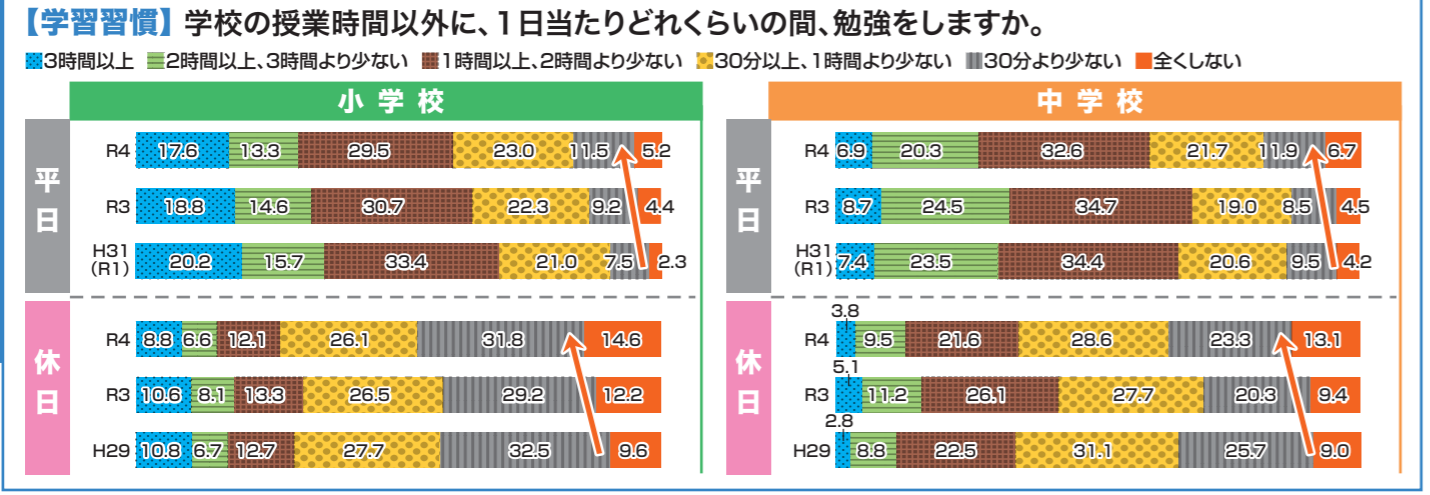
【学習習慣】学校の授業時間以外に、1日当たりどれくらいの間、勉強をしますか。

3時間以上　2時間以上、3時間より少ない　1時間以上、2時間より少ない　30分以上、1時間より少ない　30分より少ない　全くしない

小学校

平日

| | | | | | | |
|---|---|---|---|---|---|---|
| R4 | 17.6 | 13.3 | 29.5 | 23.0 | 11.5 | 5.2 |
| R3 | 18.8 | 14.6 | 30.7 | 22.3 | 9.2 | 4.4 |
| H31 (R1) | 20.2 | 15.7 | 33.4 | 21.0 | 7.5 | 2.3 |

休日

| | | | | | | |
|---|---|---|---|---|---|---|
| R4 | 8.8 | 6.6 | 12.1 | 26.1 | 31.8 | 14.6 |
| R3 | 10.6 | 8.1 | 13.3 | 26.5 | 29.2 | 12.2 |
| H29 | 10.8 | 6.7 | 12.7 | 27.7 | 32.5 | 9.6 |

中学校

平日

| | | | | | | |
|---|---|---|---|---|---|---|
| R4 | 6.9 | 20.3 | 32.6 | 21.7 | 11.9 | 6.7 |
| R3 | 8.7 | 24.5 | 34.7 | 19.0 | 8.5 | 4.5 |
| H31 (R1) | 7.4 | 23.5 | 34.4 | 20.6 | 9.5 | 4.2 |

休日

| | | | | | | |
|---|---|---|---|---|---|---|
| R4 | 3.8 | 9.5 | 21.6 | 28.6 | 23.3 | 13.1 |
| R3 | 5.1 | 11.2 | 26.1 | 27.7 | 20.3 | 9.4 |
| H29 | 2.8 | 8.8 | 22.5 | 31.1 | 25.7 | 9.0 |